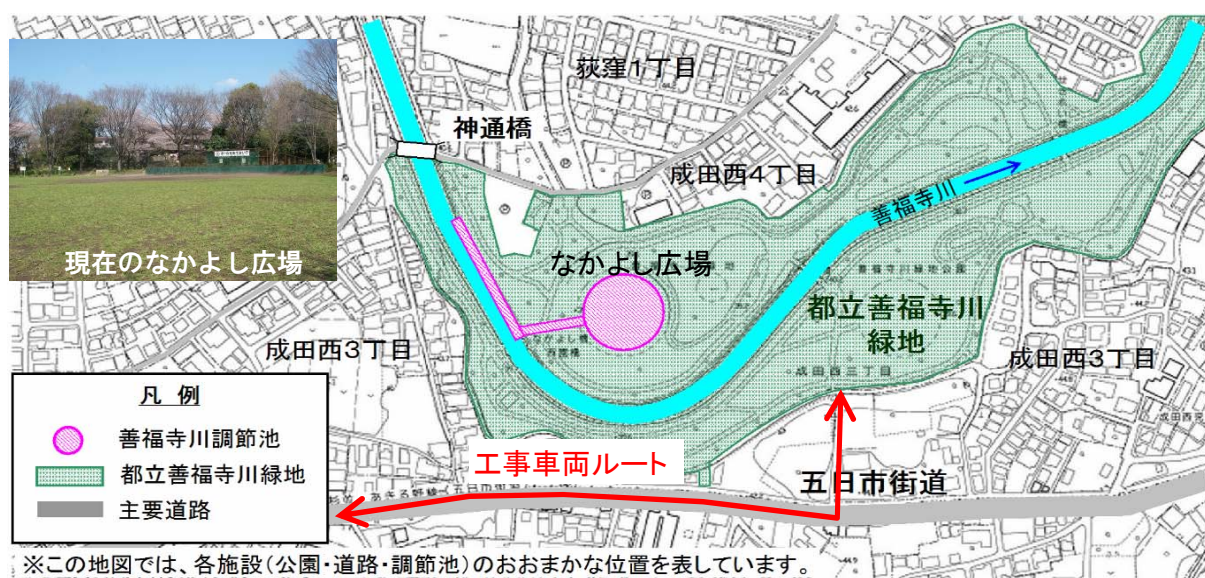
荻窪1丁目

神通橋

成田西4丁目

善福寺川

現在のなかよし広場

なかよし広場

都立善福寺川緑地

成田西3丁目

成田西3丁目

凡 例

善福寺川調節池

都立善福寺川緑地

主要道路

工事車両ルート

五日市街道

※この地図では、各施設（公園・道路・調節池）のおおまかな位置を表しています。